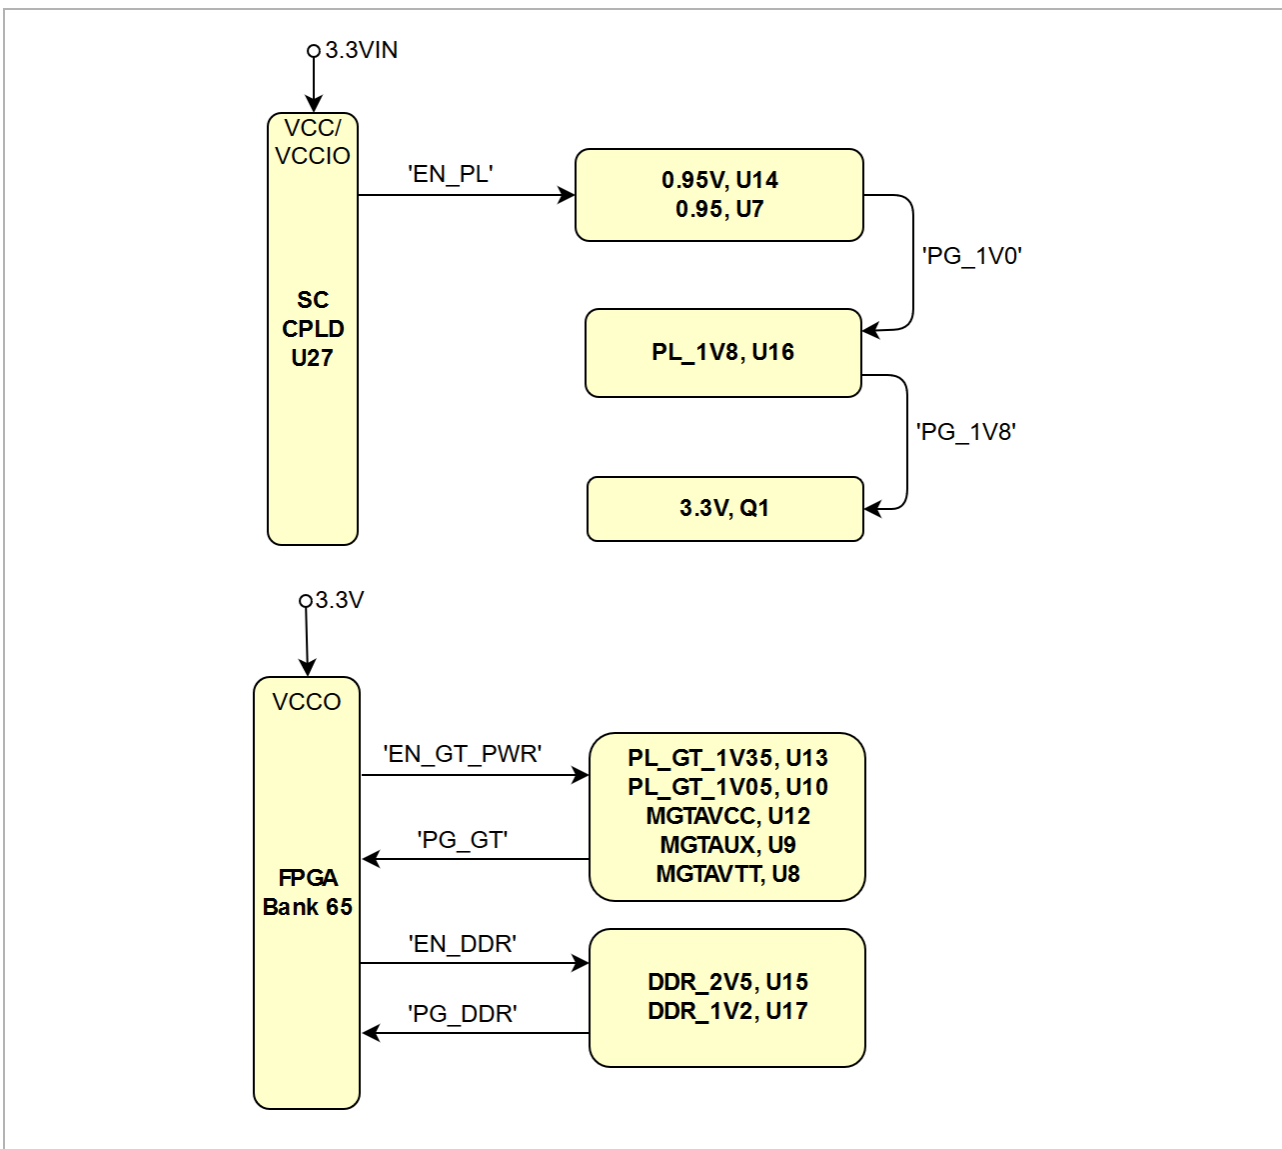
3.3VIN

VCC/
VCCIO

SC
CPLD
U27

'EN_PL'

0.95V, U14
0.95, U7

'PG_1V0'

PL_1V8, U16

'PG_1V8'

3.3V, Q1

3.3V

VCCO

FPGA
Bank 65

'EN_GT_PWR'

'PG_GT'

PL_GT_1V35, U13
PL_GT_1V05, U10
MGTAVCC, U12
MGTAUX, U9
MGTAVTT, U8

'EN_DDR'

'PG_DDR'

DDR_2V5, U15
DDR_1V2, U17